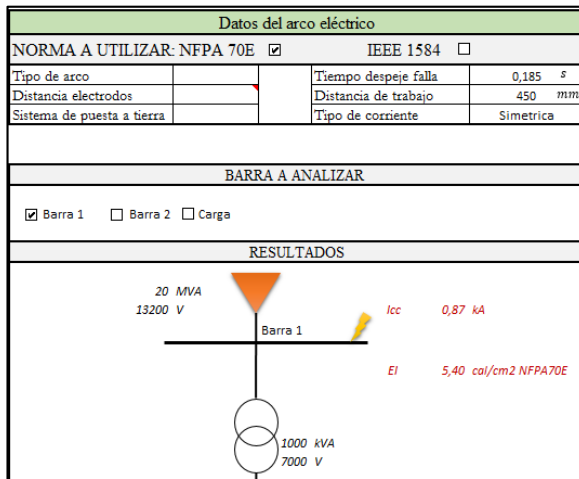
Datos del arco eléctrico

NORMA A UTILIZAR: NFPA 70E ☑ IEEE 1584 ☐

| Tipo de arco | | Tiempo despeje falla | 0,185 | s |
|---|---|---|---|---|
| Distancia electrodos | | Distancia de trabajo | 450 | mm |
| Sistema de puesta a tierra | | Tipo de corriente | Simetrica | |

BARRA A ANALIZAR

☑ Barra 1 ☐ Barra 2 ☐ Carga

RESULTADOS

20 MVA
13200 V

Barra 1

Icc 0,87 kA

El 5,40 cal/cm2 NFPA70E

1000 kVA
7000 V